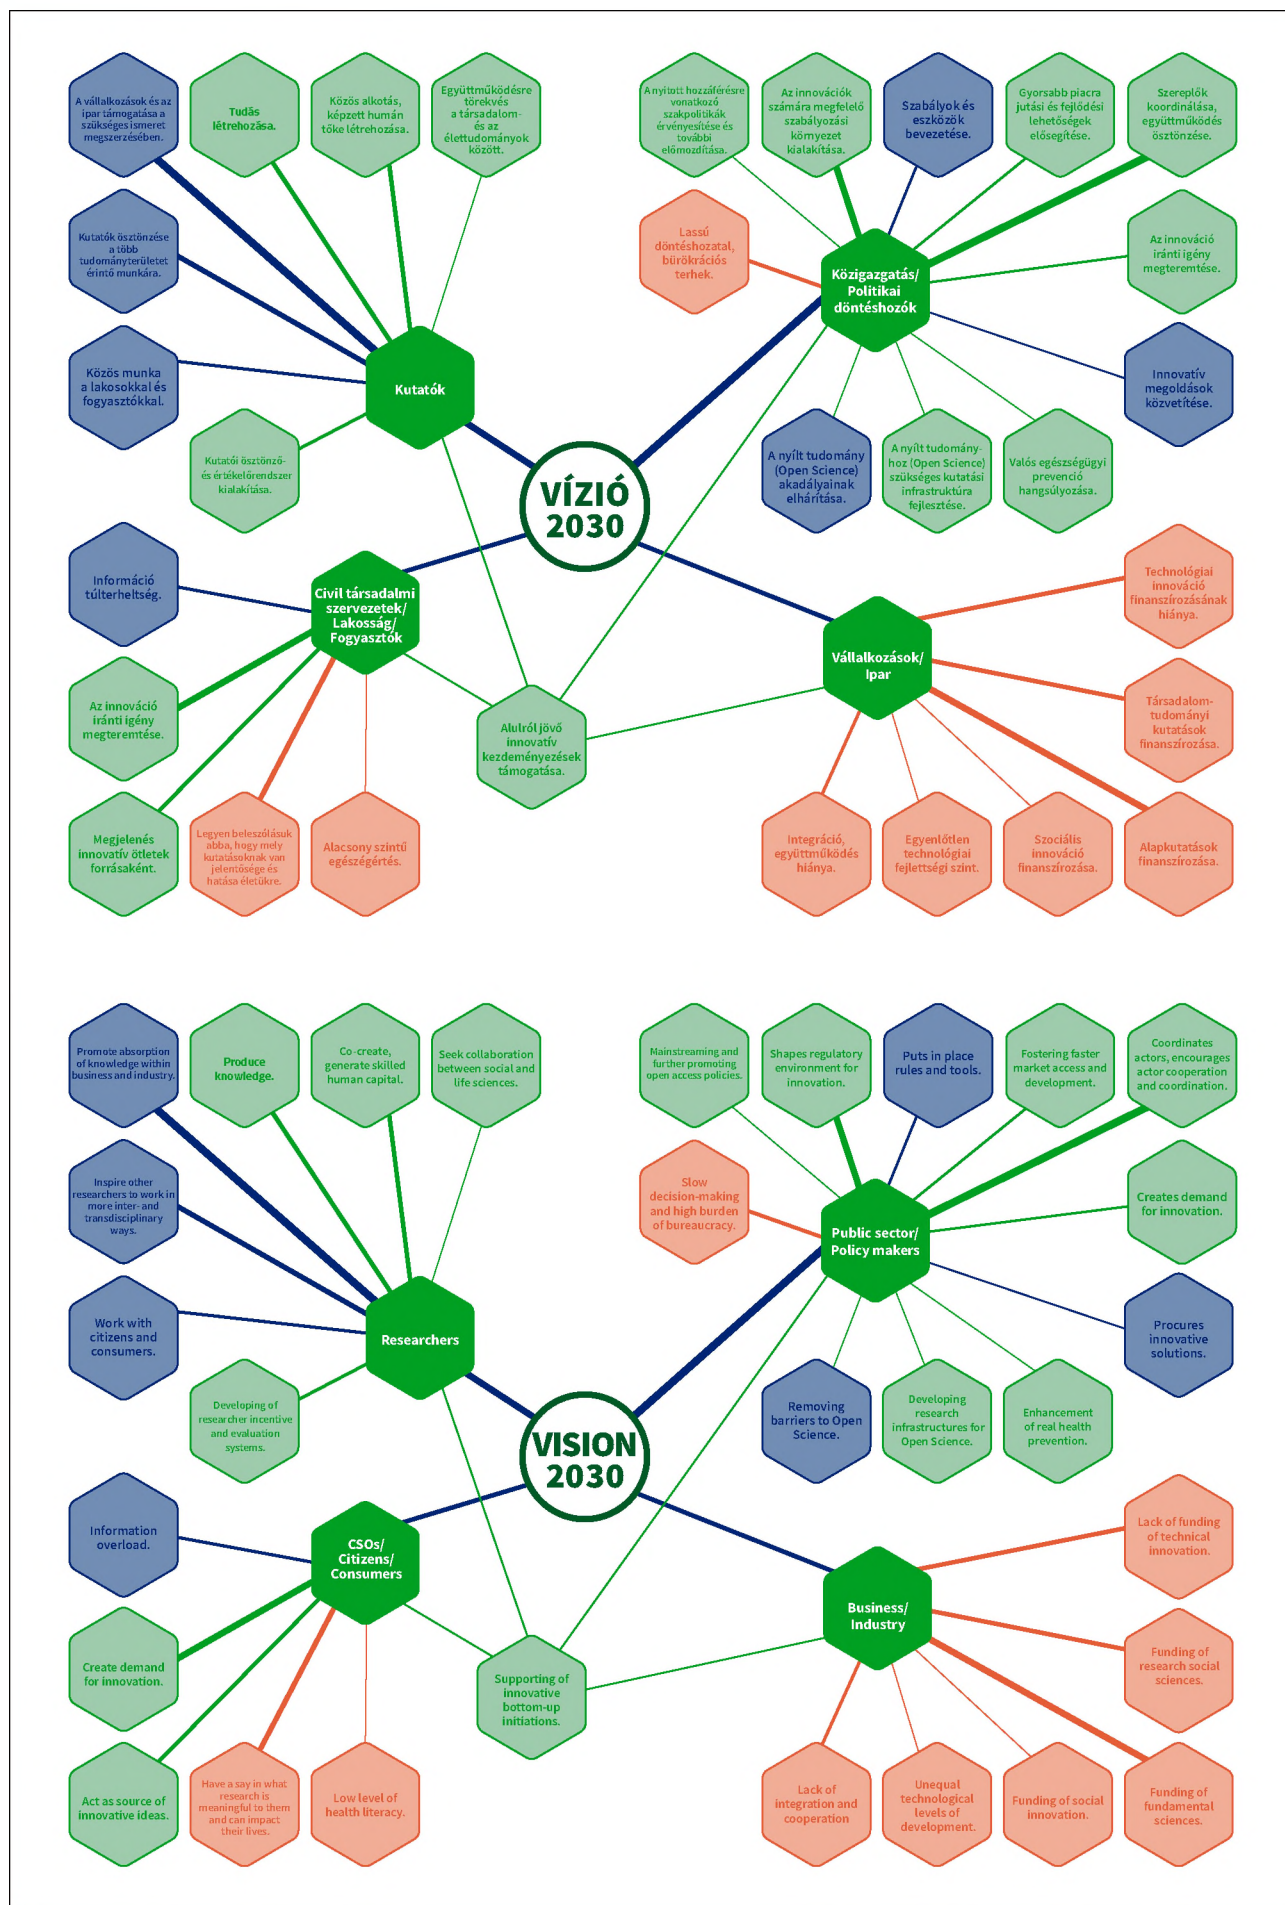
A vállalkozások és az ipar támogatása a szükséges ismeret megszerzésében.

Tudás létrehozása.

Közös alkotás, képzett humán tőke létrehozása.

Együttműködésre törekvés a társadalom- és az élettudományok között.

A nyitott hozzáférésre vonatkozó szakpolitikák érvényesítése és további előmozdítása.

Az innovációk számára megfelelő szabályozási környezet kialakítása.

Szabályok és eszközök bevezetése.

Gyorsabb piacra jutási és fejlődési lehetőségek elősegítése.

Szereplők koordinálása, együttműködés ösztönzése.

Kutatók ösztönzése a több tudományterületet érintő munkára.

Lassú döntéshozatal, bürokrációs terhek.

Az innováció iránti igény megteremtése.

Közigazgatás/ Politikai döntéshozók

Közös munka a lakosokkal és fogyasztókkal.

Kutatók

Innovatív megoldások közvetítése.

Kutatói ösztönző- és értékelőrendszer kialakítása.

A nyílt tudomány (Open Science) akadályainak elhárítása.

A nyílt tudomány-hoz (Open Science) szükséges kutatási infrastruktúra fejlesztése.

Valós egészségügyi prevenció hangsúlyozása.

VÍZIÓ 2030

Információ túlterheltség.

Civil társadalmi szervezetek/ Lakosság/ Fogyasztók

Technológiai innováció finanszírozásának hiánya.

Vállalkozások/ Ipar

Az innováció iránti igény megteremtése.

Alulról jövő innovatív kezdeményezések támogatása.

Társadalom-tudományi kutatások finanszírozása.

Megjelenés innovatív ötletek forrásaként.

Legyen beleszólásuk abba, hogy mely kutatásoknak van jelentősége és hatása életükre.

Alacsony szintű egészségértés.

Integráció, együttműködés hiánya.

Egyenlőtlen technológiai fejlettségi szint.

Szociális innováció finanszírozása.

Alapkutatások finanszírozása.

Promote absorption of knowledge within business and industry.

Produce knowledge.

Co-create, generate skilled human capital.

Seek collaboration between social and life sciences.

Mainstreaming and further promoting open access policies.

Shapes regulatory environment for innovation.

Puts in place rules and tools.

Fostering faster market access and development.

Coordinates actors, encourages actor cooperation and coordination.

Inspire other researchers to work in more inter- and transdisciplinary ways.

Slow decision-making and high burden of bureaucracy.

Creates demand for innovation.

Public sector/ Policy makers

Work with citizens and consumers.

Researchers

Procures innovative solutions.

Developing of researcher incentive and evaluation systems.

Removing barriers to Open Science.

Developing research infrastructures for Open Science.

Enhancement of real health prevention.

VISION 2030

Information overload.

CSOs/ Citizens/ Consumers

Lack of funding of technical innovation.

Business/ Industry

Create demand for innovation.

Supporting of innovative bottom-up initiations.

Funding of research social sciences.

Act as source of innovative ideas.

Have a say in what research is meaningful to them and can impact their lives.

Low level of health literacy.

Lack of integration and cooperation

Unequal technological levels of development.

Funding of social innovation.

Funding of fundamental sciences.